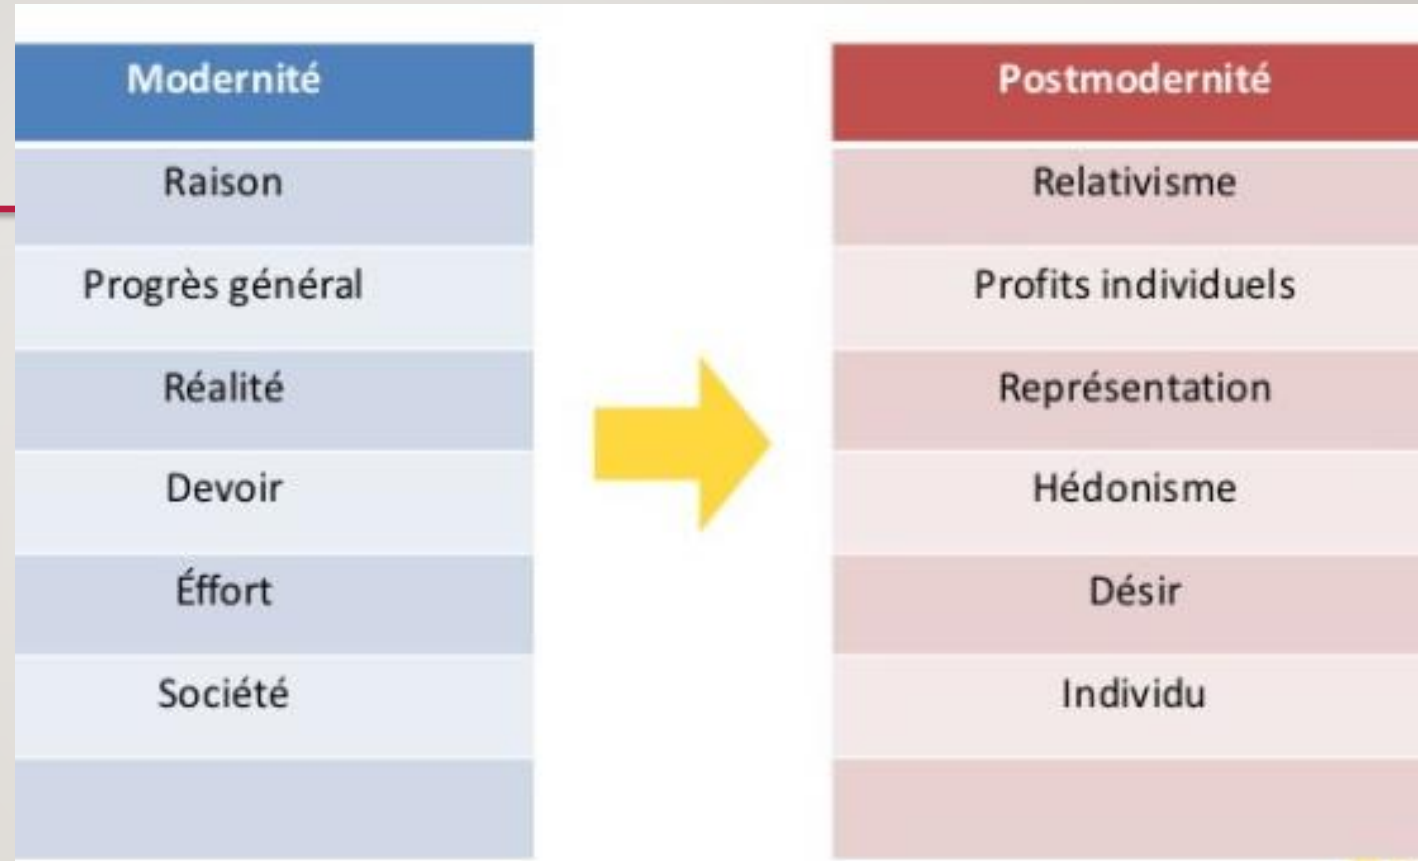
| Modernité |
|---|
| Raison |
| Progrès général |
| Réalité |
| Devoir |
| Éffort |
| Société |
| |

| Postmodernité |
|---|
| Relativisme |
| Profits individuels |
| Représentation |
| Hédonisme |
| Désir |
| Individu |
| |